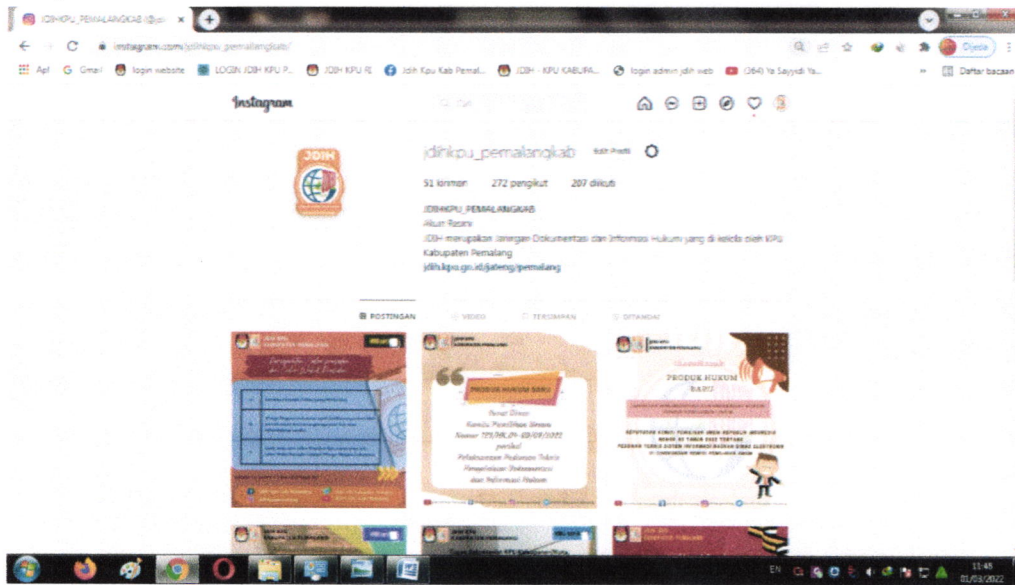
JDIHKPU_PEMALANGKAB (@jdi ×

instagram.com/jdihkpu_pemalangkab/

Apl  Gmail  login website  LOGIN JDIH KPU P...  JDIH KPU RI  Jdih Kpu Kab Pemal...  JDIH - KPU KABUPA...  login admin jdih web  (364) Ya Sayyidi Ya...  Daftar bacaan

Dijeda

Instagram

Cari

jdihkpu_pemalangkab  Edit Profil

51 kiriman  272 pengikut  207 diikuti

JDIHKPU_PEMALANGKAB
Akun Resmi
JDIH merupakan Jaringan Dokumentasi dan Informasi Hukum yang di kelola oleh KPU Kabupaten Pemalang
jdih.kpu.go.id/jateng/pemalang

POSTINGAN  VIDEO  TERSIMPAN  DITANDAI

PRODUK HUKUM BARU

Surat Dinas
Komisi Pemilihan Umum
Nomor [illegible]
perihal
Pelaksanaan Pedoman Teknis
Pengelolaan Dokumentasi
dan Informasi Hukum

PRODUK HUKUM BARU

EN  11:45  01/03/2022